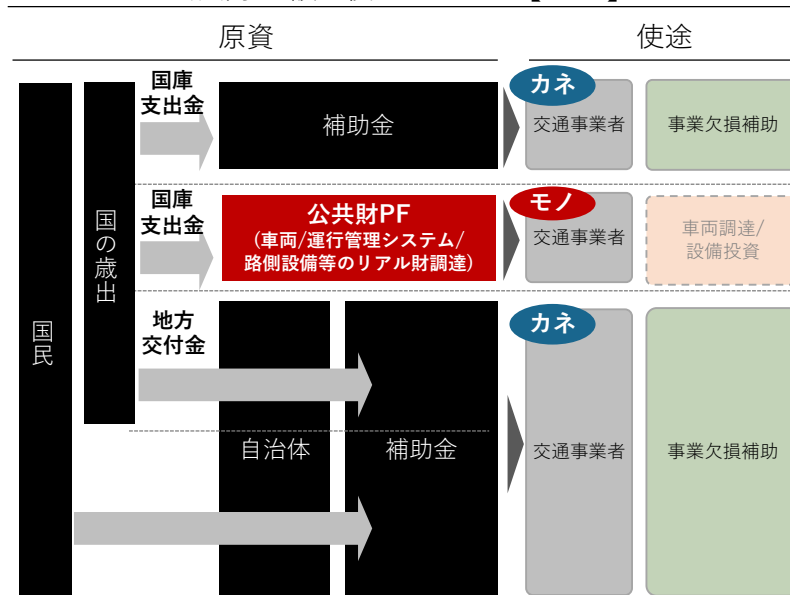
原資

使途

国民

国の歳出

国庫支出金

補助金

カネ

交通事業者

事業欠損補助

国庫支出金

公共財PF
(車両/運行管理システム/路側設備等のリアル財調達)

モノ

交通事業者

車両調達/設備投資

地方交付金

自治体

補助金

カネ

交通事業者

事業欠損補助